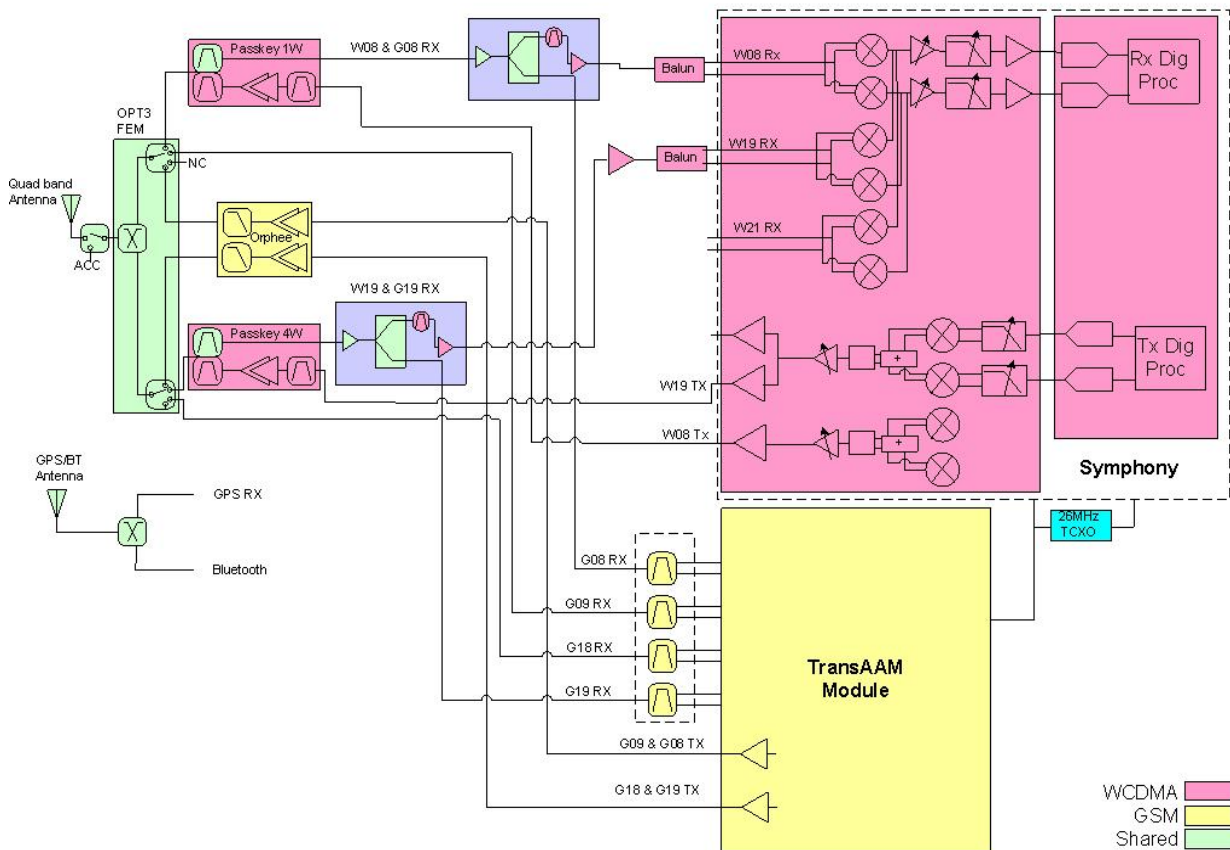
Passkey 1W
W08 & G08 RX
Balun
W08 Rx
Rx Dig Proc
OPT3 FEM
NC
Balun
W19 RX
Quad band Antenna
ACC
Orphee
W21 RX
W19 & G19 RX
Passkey 4W
+
Tx Dig Proc
W19 TX
W08 Tx
+
Symphony
GPS/BT Antenna
GPS RX
Bluetooth
26MHz TCXO
G08 RX
G09 RX
G18 RX
G19 RX
TransAAM Module
G09 & G08 TX
G18 & G19 TX
WCDMA
GSM
Shared